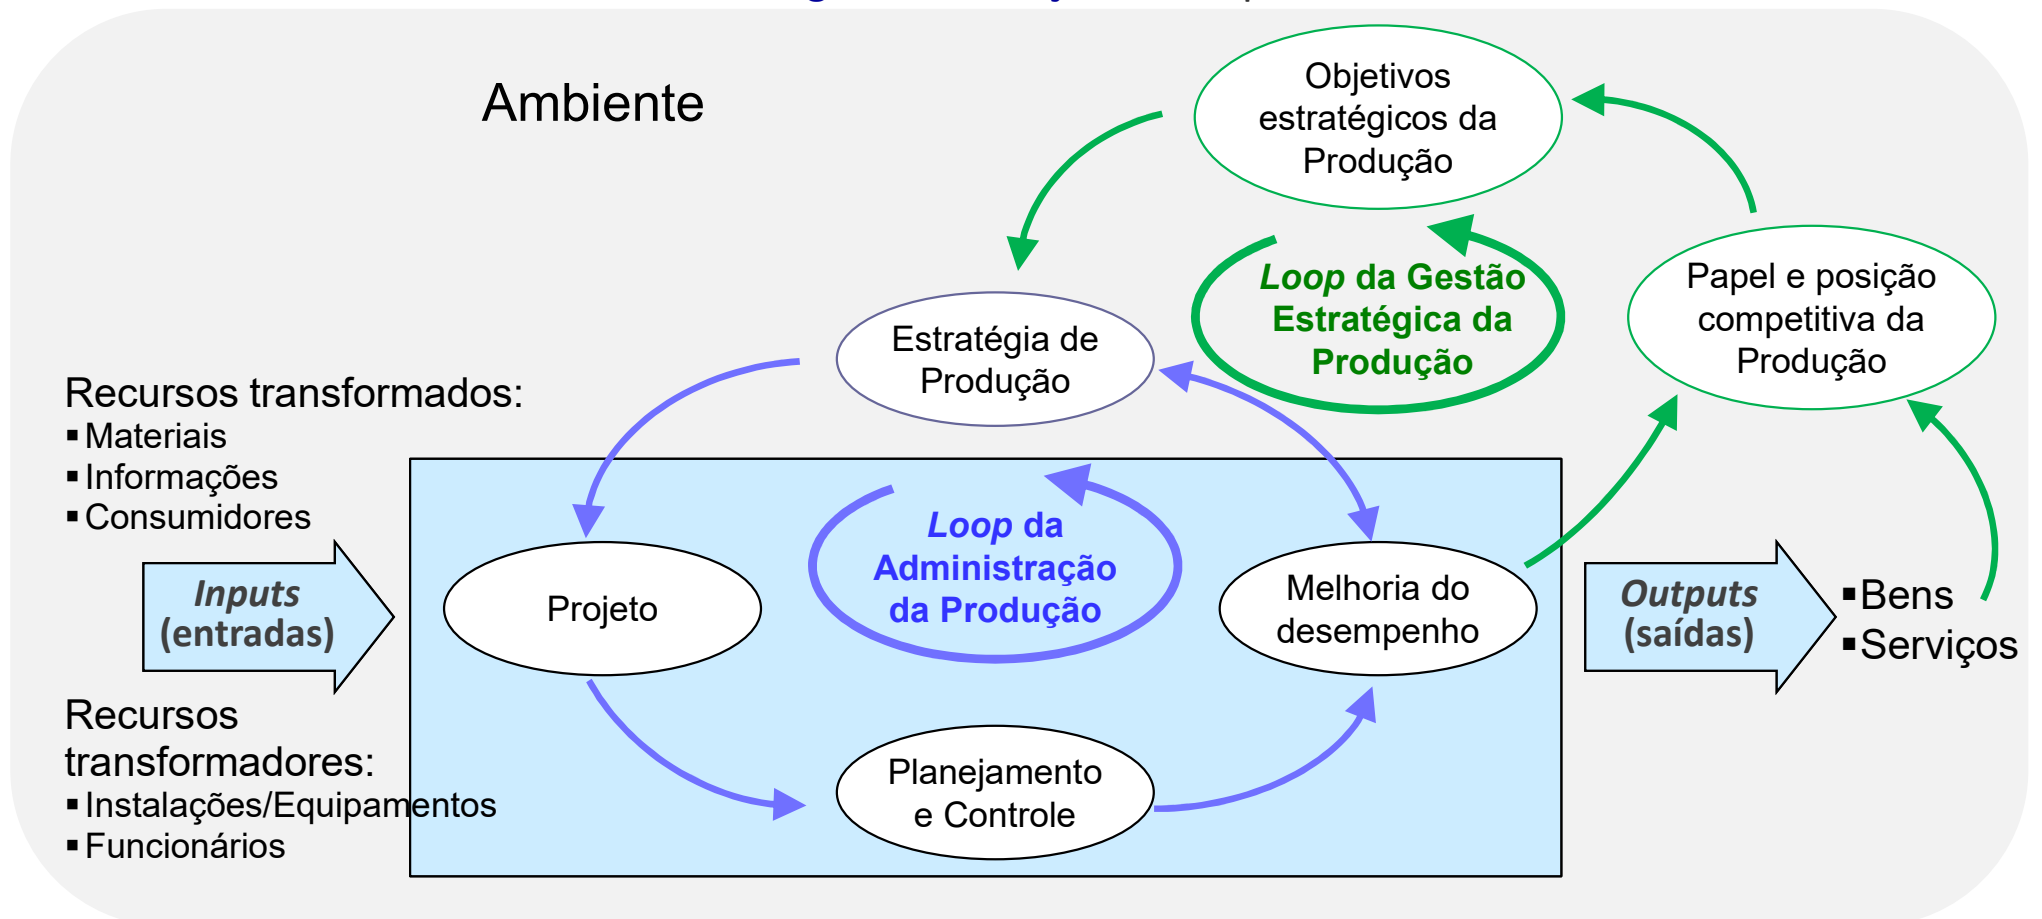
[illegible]

Ambiente

Objetivos estratégicos da Produção

Loop da Gestão Estratégica da Produção

Papel e posição competitiva da Produção

Estratégia de Produção

Recursos transformados:
▪ Materiais
▪ Informações
▪ Consumidores

Inputs (entradas)

Projeto

Loop da Administração da Produção

Melhoria do desempenho

Outputs (saídas)

▪ Bens
▪ Serviços

Recursos transformadores:
▪ Instalações/Equipamentos
▪ Funcionários

Planejamento e Controle